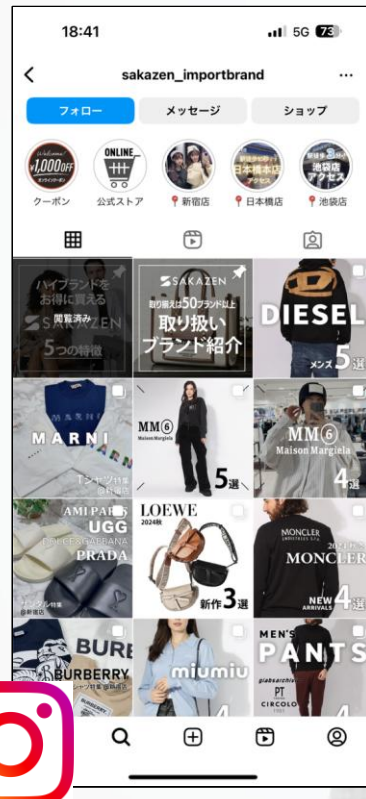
18:41
5G 73
sakazen_importbrand
フォロー
メッセージ
ショップ
Welcome! 1,000 OFF
クーポン
ONLINE
公式ストア
新宿店
日本橋店
池袋店
ハイブランドをお得に買える
閲覧済み
SAKAZEN
5つの特徴
SAKAZEN
取り扱いは50ブランド以上
取り扱いブランド紹介
DIESEL
メンズ 5選
MARNI
Tシャツ特集
MM⑥ Maison Margiela
5選
MM⑥ Maison Margiela
4選
AMI PARIS
UGG
PRADA
LOEWE
2024秋
新作 3選
MONCLER
NEW ARRIVALS 4選
BURBERRY
miumiu
4
MEN'S PANTS
PT
CIRCOLO
4